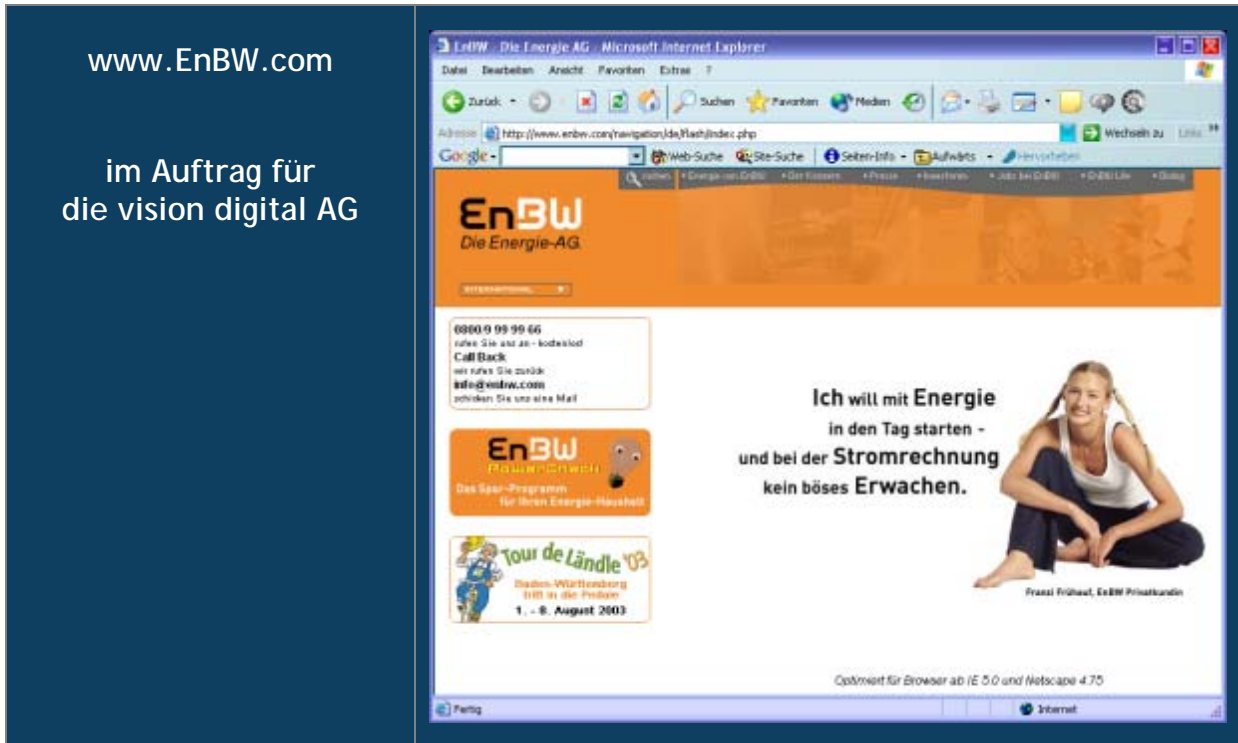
www.EnBW.com

im Auftrag für die vision digital AG

EnBW - Die Energie AG - Microsoft Internet Explorer

Datei Bearbeiten Ansicht Favoriten Extras ?

Zurück Suchen Favoriten Medien

Adresse http://www.enbw.com/navigation/de/flash/index.php Wechseln zu Links

Google Web-Suche Site-Suche Seiten-Info Aufwärts Hervorheben

suchen • Energie von EnBW • Der Konzern • Presse • Investoren • Jobs bei EnBW • EnBW Life • Dialog

EnBW Die Energie-AG

INTERNATIONAL

0800 9 99 99 66 rufen Sie uns an - kostenlos! Call Back wir rufen Sie zurück info@enbw.com schicken Sie uns eine Mail

EnBW PowerCheck Das Spar-Programm für Ihren Energie-Haushalt

Tour de Ländle '03 Baden-Württemberg tritt in die Pedale 1. - 8. August 2003

Ich will mit Energie in den Tag starten - und bei der Stromrechnung kein böses Erwachen.

Franzi Frühauf, EnBW Privatkundin

Optimiert für Browser ab IE 5.0 und Netscape 4.75

Fertig Internet